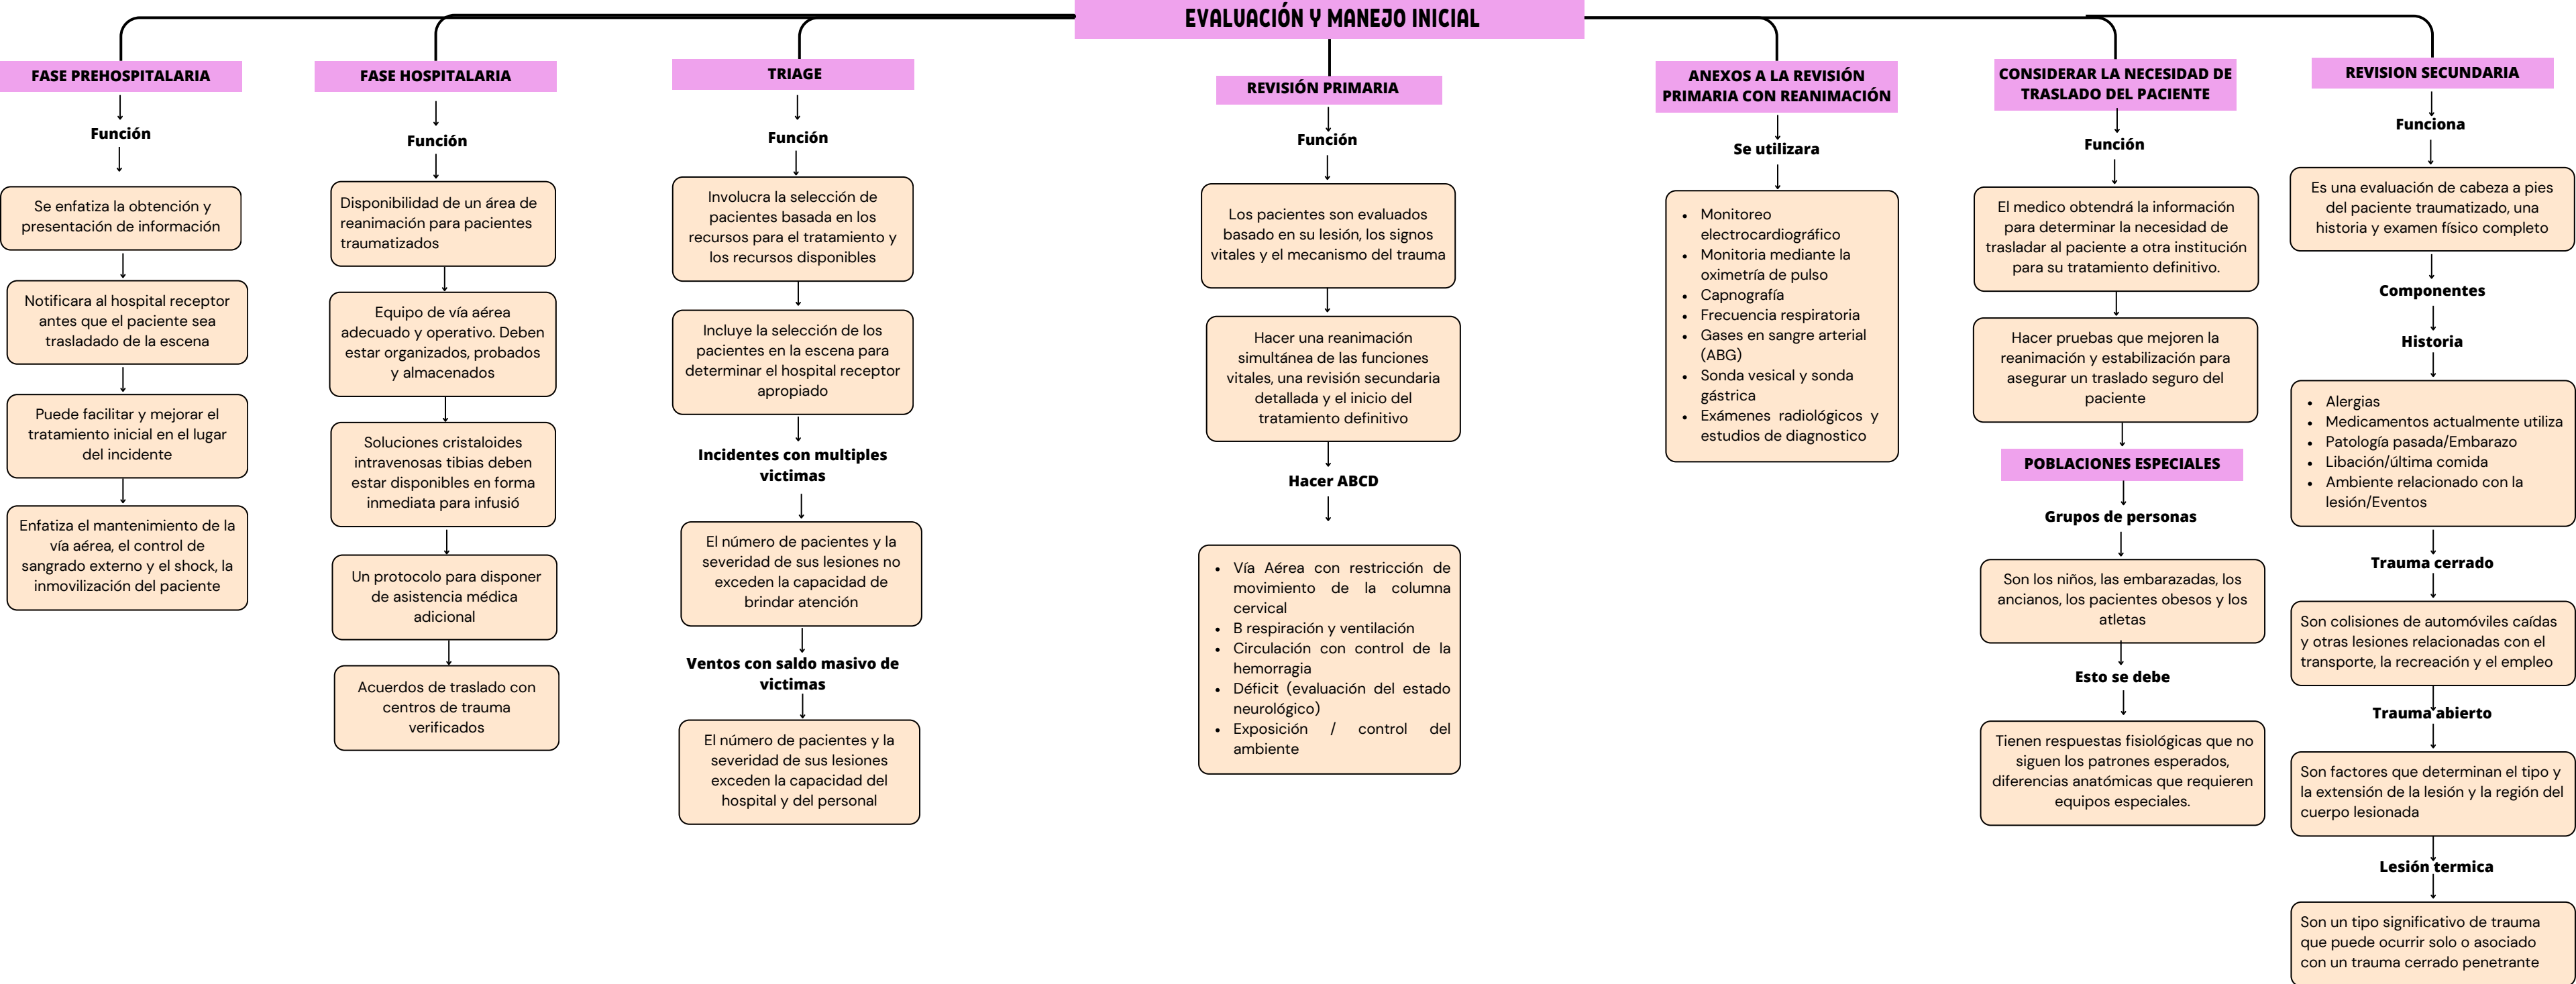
EVALUACIÓN Y MANEJO INICIAL

FASE PREHOSPITALARIA

Función

Se enfatiza la obtención y presentación de información

Notificara al hospital receptor antes que el paciente sea trasladado de la escena

Puede facilitar y mejorar el tratamiento inicial en el lugar del incidente

Enfatiza el mantenimiento de la vía aérea, el control de sangrado externo y el shock, la inmovilización del paciente

FASE HOSPITALARIA

Función

Disponibilidad de un área de reanimación para pacientes traumatizados

Equipo de vía aérea adecuado y operativo. Deben estar organizados, probados y almacenados

Soluciones cristaloides intravenosas tibias deben estar disponibles en forma inmediata para infusió

Un protocolo para disponer de asistencia médica adicional

Acuerdos de traslado con centros de trauma verificados

TRIAGE

Función

Involucra la selección de pacientes basada en los recursos para el tratamiento y los recursos disponibles

Incluye la selección de los pacientes en la escena para determinar el hospital receptor apropiado

Incidentes con multiples victimas

El número de pacientes y la severidad de sus lesiones no exceden la capacidad de brindar atención

Ventos con saldo masivo de victimas

El número de pacientes y la severidad de sus lesiones exceden la capacidad del hospital y del personal

REVISIÓN PRIMARIA

Función

Los pacientes son evaluados basado en su lesión, los signos vitales y el mecanismo del trauma

Hacer una reanimación simultánea de las funciones vitales, una revisión secundaria detallada y el inicio del tratamiento definitivo

Hacer ABCD

- Vía Aérea con restricción de movimiento de la columna cervical
- B respiración y ventilación
- Circulación con control de la hemorragia
- Déficit (evaluación del estado neurológico)
- Exposición / control del ambiente

ANEXOS A LA REVISIÓN PRIMARIA CON REANIMACIÓN

Se utilizara

- Monitoreo electrocardiográfico
- Monitoria mediante la oximetría de pulso
- Capnografía
- Frecuencia respiratoria
- Gases en sangre arterial (ABG)
- Sonda vesical y sonda gástrica
- Exámenes radiológicos y estudios de diagnostico

CONSIDERAR LA NECESIDAD DE TRASLADO DEL PACIENTE

Función

El medico obtendrá la información para determinar la necesidad de trasladar al paciente a otra institución para su tratamiento definitivo.

Hacer pruebas que mejoren la reanimación y estabilización para asegurar un traslado seguro del paciente

POBLACIONES ESPECIALES

Grupos de personas

Son los niños, las embarazadas, los ancianos, los pacientes obesos y los atletas

Esto se debe

Tienen respuestas fisiológicas que no siguen los patrones esperados, diferencias anatómicas que requieren equipos especiales.

REVISION SECUNDARIA

Funciona

Es una evaluación de cabeza a pies del paciente traumatizado, una historia y examen físico completo

Componentes

Historia

- Alergias
- Medicamentos actualmente utiliza
- Patología pasada/Embarazo
- Libación/última comida
- Ambiente relacionado con la lesión/Eventos

Trauma cerrado

Son colisiones de automóviles caídas y otras lesiones relacionadas con el transporte, la recreación y el empleo

Trauma abierto

Son factores que determinan el tipo y la extensión de la lesión y la región del cuerpo lesionada

Lesión termica

Son un tipo significativo de trauma que puede ocurrir solo o asociado con un trauma cerrado penetrante